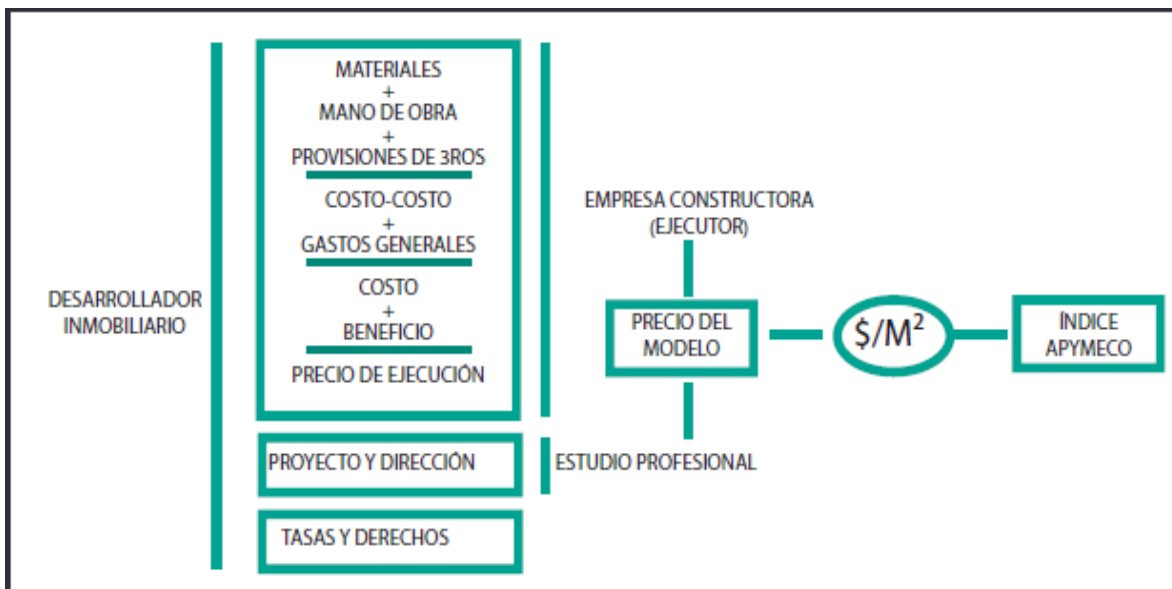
DESARROLLADOR INMOBILIARIO

MATERIALES
+
MANO DE OBRA
+
PROVISIONES DE 3ROS

COSTO-COSTO
+
GASTOS GENERALES

COSTO
+
BENEFICIO

PRECIO DE EJECUCIÓN

PROYECTO Y DIRECCIÓN

TASAS Y DERECHOS

EMPRESA CONSTRUCTORA (EJECUTOR)

PRECIO DEL MODELO

ESTUDIO PROFESIONAL

$\$/M^2$

ÍNDICE APYMECO